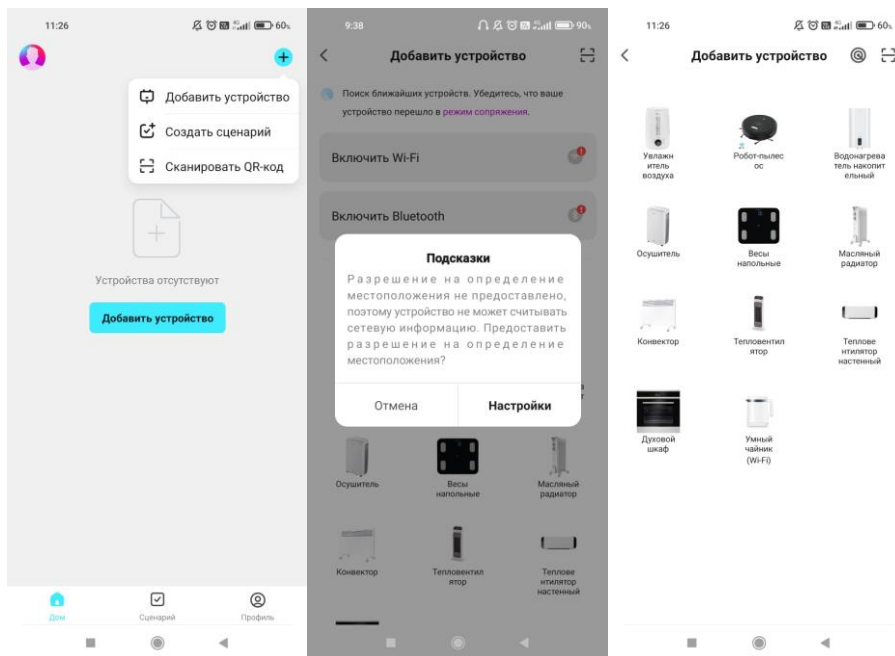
11:26

60

Добавить устройство

Создать сценарий

Сканировать QR-код

Устройства отсутствуют

Добавить устройство

Дом

Сценарий

Профиль

9:38

90

Добавить устройство

Поиск ближайших устройств. Убедитесь, что ваше устройство перешло в режим сопряжения.

Включить Wi-Fi

Включить Bluetooth

Подсказки

Разрешение на определение местоположения не предоставлено, поэтому устройство не может считывать сетевую информацию. Предоставить разрешение на определение местоположения?

Отмена

Настройки

Осушитель

Весы напольные

Масляный радиатор

Конвектор

Тепловентилятор

Тепловентилятор настенный

11:26

60

Добавить устройство

Увлажнитель воздуха

Робот-пылесос

Водонагреватель накопительный

Осушитель

Весы напольные

Масляный радиатор

Конвектор

Тепловентилятор

Тепловентилятор настенный

Духовой шкаф

Умный чайник (Wi-Fi)